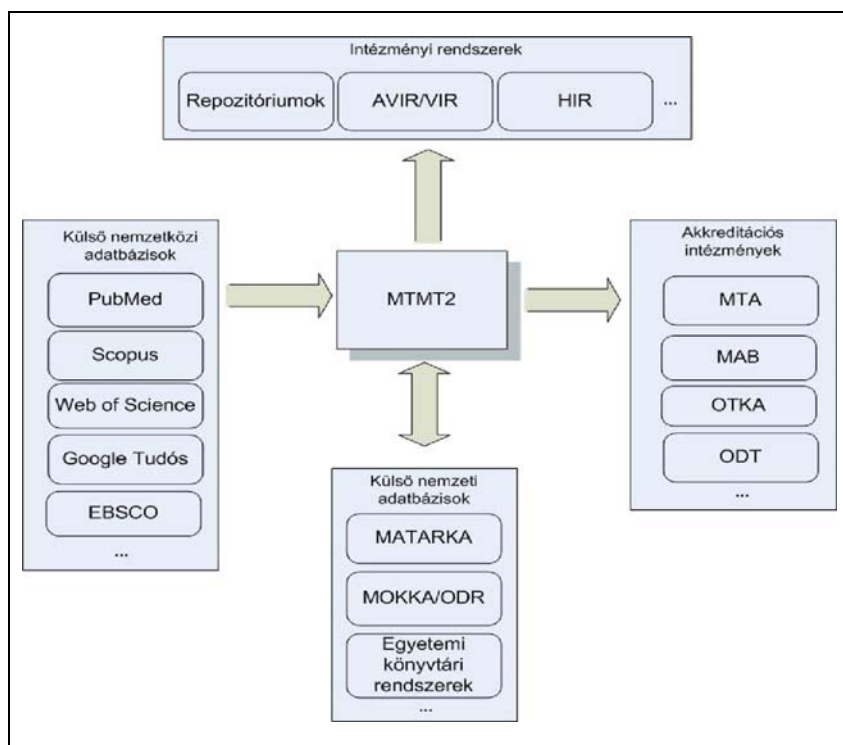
Intézményi rendszerek

Repozitóriumok

AVIR/VIR

HIR

...

Külső nemzetközi adatbázisok

PubMed

Scopus

Web of Science

Google Tudós

EBSCO

...

MTMT2

Akkreditációs intézmények

MTA

MAB

OTKA

ODT

...

Külső nemzeti adatbázisok

MATARKA

MOKKA/ODR

Egyetemi könyvtári rendszerek

...